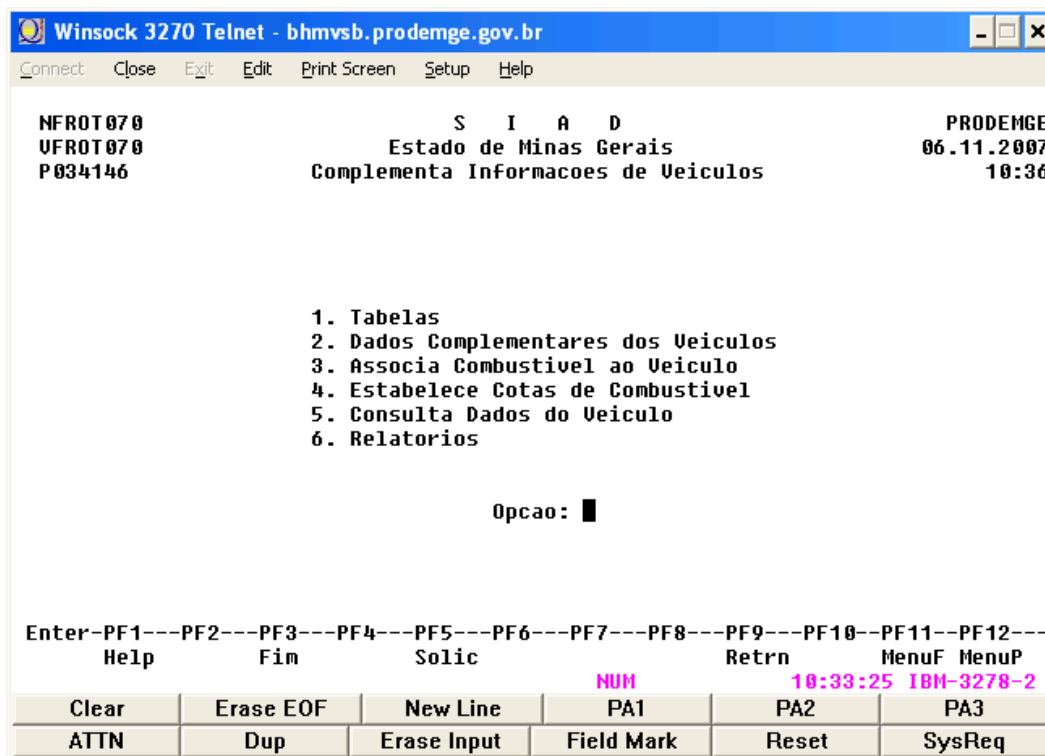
Winsock 3270 Telnet - bhmvsb.prodemge.gov.br

Connect Close Exit Edit Print Screen Setup Help

NFROT070 S I A D PRODEMGE
VFROT070 Estado de Minas Gerais 06.11.2007
P034146 Complementa Informacoes de Veiculos 10:36

1. Tabelas
2. Dados Complementares dos Veiculos
3. Associa Combustivel ao Veiculo
4. Estabelece Cotas de Combustivel
5. Consulta Dados do Veiculo
6. Relatorios

Opcao:

Enter-PF1---PF2---PF3---PF4---PF5---PF6---PF7---PF8---PF9---PF10--PF11--PF12---
Help Fim Solic Retrn MenuF MenuP

NUM 10:33:25 IBM-3278-2

| Clear | Erase EOF | New Line | PA1 | PA2 | PA3 |
|---|---|---|---|---|---|
| ATTN | Dup | Erase Input | Field Mark | Reset | SysReq |